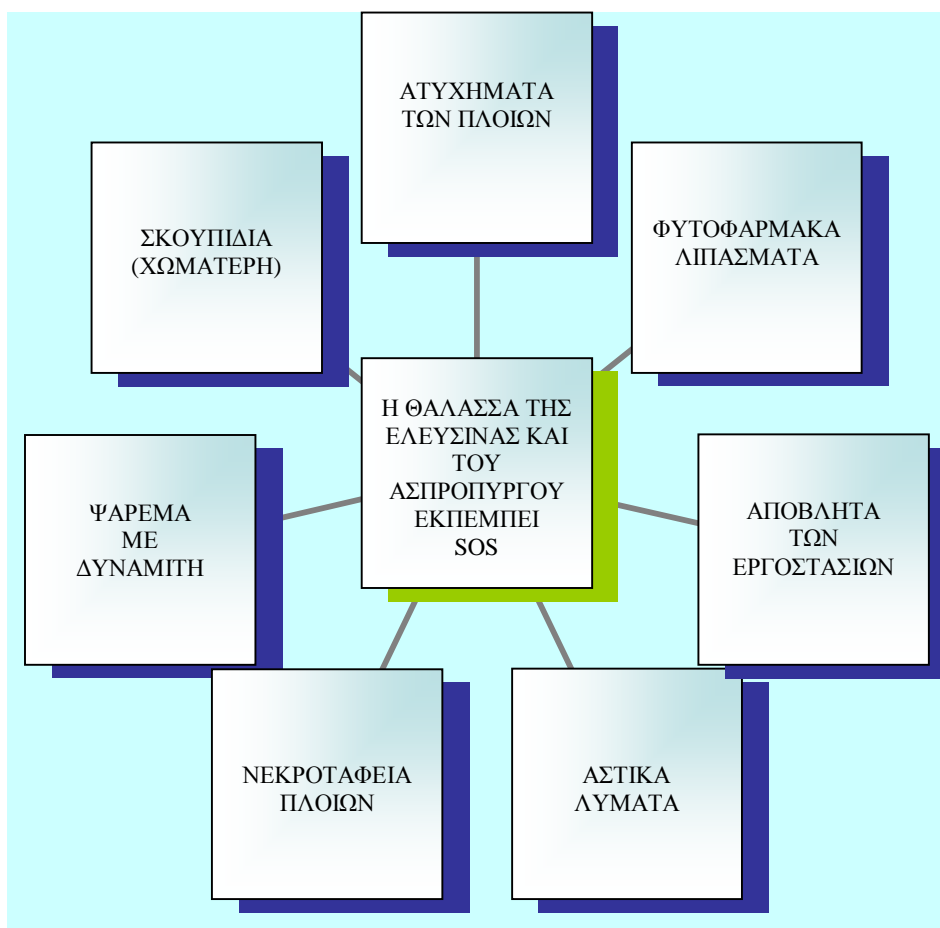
ΑΤΥΧΗΜΑΤΑ ΤΩΝ ΠΛΟΙΩΝ

ΣΚΟΥΠΙΔΙΑ (ΧΩΜΑΤΕΡΗ)

ΦΥΤΟΦΑΡΜΑΚΑ ΛΙΠΑΣΜΑΤΑ

Η ΘΑΛΑΣΣΑ ΤΗΣ ΕΛΕΥΣΙΝΑΣ ΚΑΙ ΤΟΥ ΑΣΠΡΟΠΥΡΓΟΥ ΕΚΠΕΜΠΕΙ SOS

ΨΑΡΕΜΑ ΜΕ ΔΥΝΑΜΙΤΗ

ΑΠΟΒΛΗΤΑ ΤΩΝ ΕΡΓΟΣΤΑΣΙΩΝ

ΝΕΚΡΟΤΑΦΕΙΑ ΠΛΟΙΩΝ

ΑΣΤΙΚΑ ΛΥΜΑΤΑ